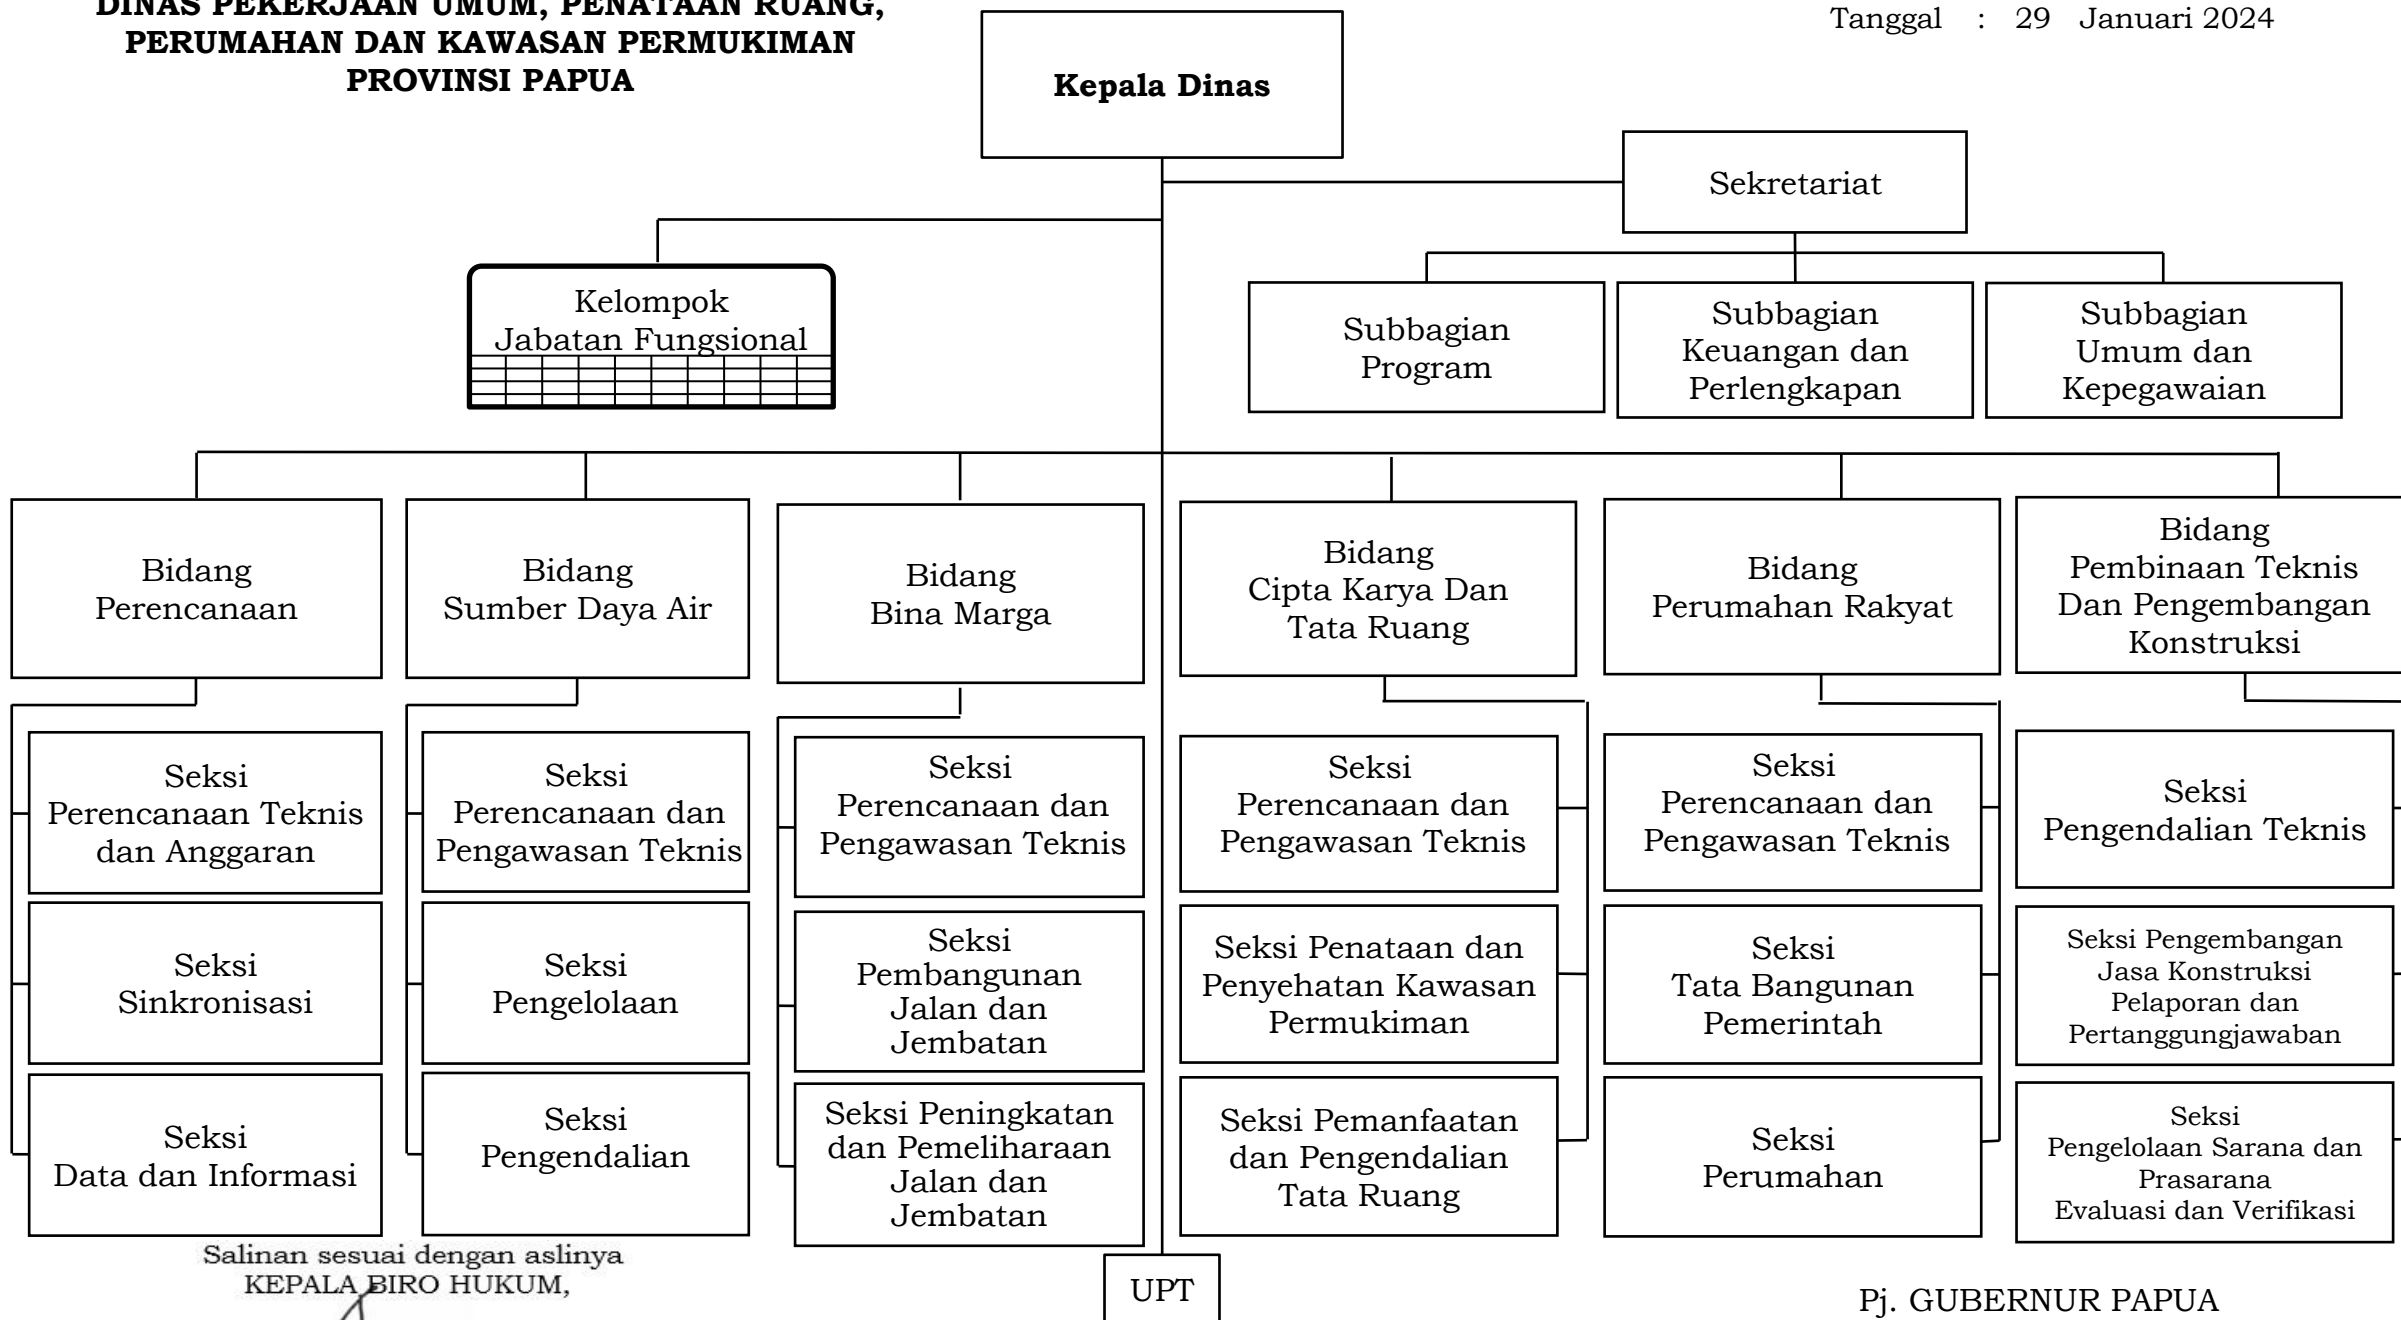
DINAS PEKERJAAN UMUM, PENATAAN RUANG, PERUMAHAN DAN KAWASAN PERMUKIMAN PROVINSI PAPUA

Tanggal : 29 Januari 2024

Kepala Dinas

Sekretariat

Kelompok Jabatan Fungsional

Subbagian Program

Subbagian Keuangan dan Perlengkapan

Subbagian Umum dan Kepegawaian

Bidang Perencanaan

Seksi Perencanaan Teknis dan Anggaran

Seksi Sinkronisasi

Seksi Data dan Informasi

Bidang Sumber Daya Air

Seksi Perencanaan dan Pengawasan Teknis

Seksi Pengelolaan

Seksi Pengendalian

Bidang Bina Marga

Seksi Perencanaan dan Pengawasan Teknis

Seksi Pembangunan Jalan dan Jembatan

Seksi Peningkatan dan Pemeliharaan Jalan dan Jembatan

Bidang Cipta Karya Dan Tata Ruang

Seksi Perencanaan dan Pengawasan Teknis

Seksi Penataan dan Penyehatan Kawasan Permukiman

Seksi Pemanfaatan dan Pengendalian Tata Ruang

Bidang Perumahan Rakyat

Seksi Perencanaan dan Pengawasan Teknis

Seksi Tata Bangunan Pemerintah

Seksi Perumahan

Bidang Pembinaan Teknis Dan Pengembangan Konstruksi

Seksi Pengendalian Teknis

Seksi Pengembangan Jasa Konstruksi Pelaporan dan Pertanggungjawaban

Seksi Pengelolaan Sarana dan Prasarana Evaluasi dan Verifikasi

UPT

Salinan sesuai dengan aslinya
KEPALA BIRO HUKUM,

Pj. GUBERNUR PAPUA